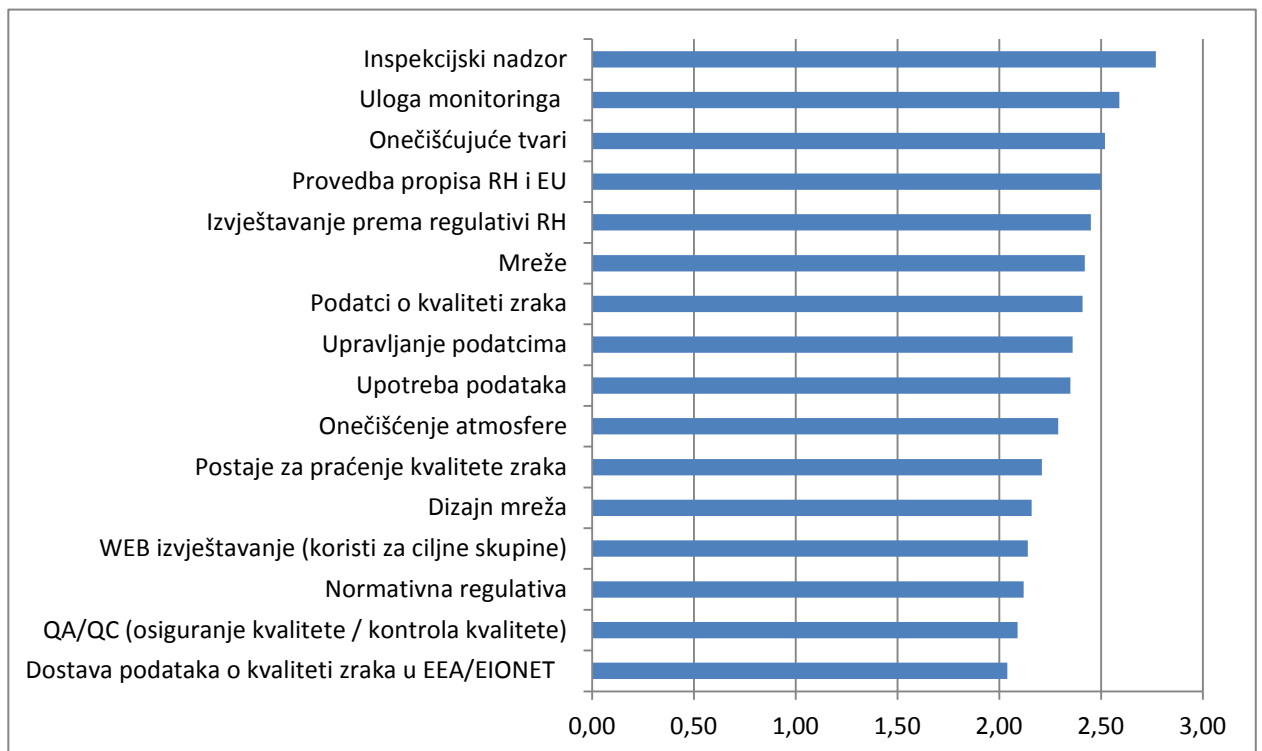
Inspekcijski nadzor
Uloga monitoringa
Onečišćujuće tvari
Provedba propisa RH i EU
Izvještavanje prema regulativi RH
Mreže
Podatci o kvaliteti zraka
Upravljanje podatcima
Upotreba podataka
Onečišćenje atmosfere
Postaje za praćenje kvalitete zraka
Dizajn mreža
WEB izvještavanje (koristi za ciljne skupine)
Normativna regulativa
QA/QC (osiguranje kvalitete / kontrola kvalitete)
Dostava podataka o kvaliteti zraka u EEA/EIONET

0,00 0,50 1,00 1,50 2,00 2,50 3,00